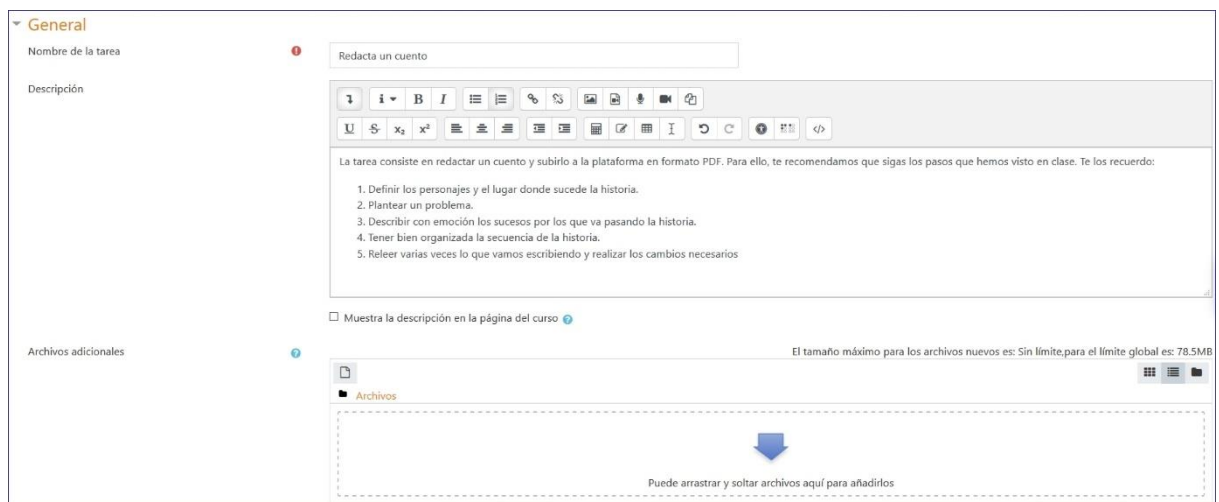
General

Nombre de la tarea

Redacta un cuento

Descripción

La tarea consiste en redactar un cuento y subirlo a la plataforma en formato PDF. Para ello, te recomendamos que sigas los pasos que hemos visto en clase. Te los recuerdo:

1. Definir los personajes y el lugar donde sucede la historia.
2. Plantear un problema.
3. Describir con emoción los sucesos por los que va pasando la historia.
4. Tener bien organizada la secuencia de la historia.
5. Releer varias veces lo que vamos escribiendo y realizar los cambios necesarios

☐ Muestra la descripción en la página del curso

Archivos adicionales

El tamaño máximo para los archivos nuevos es: Sin límite,para el límite global es: 78.5MB

Archivos

Puede arrastrar y soltar archivos aquí para añadirlos